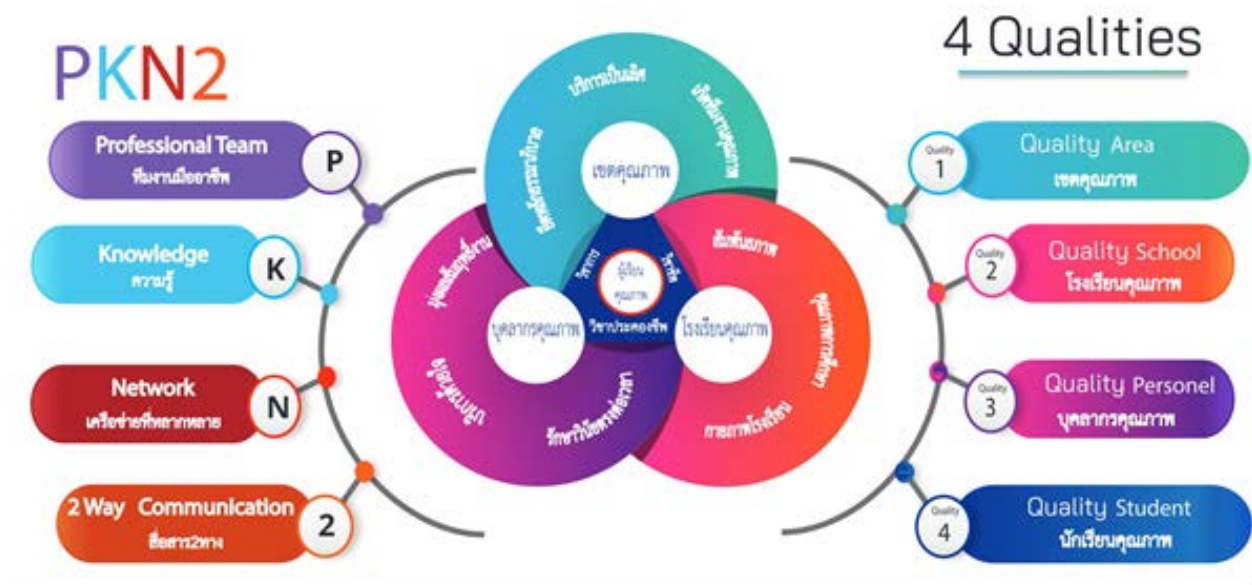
PKN2

4 Qualities

Professional Team
ทีมงานมืออาชีพ
P

Knowledge
ความรู้
K

Network
เครือข่ายที่หลากหลาย
N

2 Way Communication
สื่อสาร2ทาง
2

Quality 1
Quality Area
เขตคุณภาพ

Quality 2
Quality School
โรงเรียนคุณภาพ

Quality 3
Quality Personel
บุคลากรคุณภาพ

Quality 4
Quality Student
นักเรียนคุณภาพ

บริการเป็นเลิศ
นิเทศเน้นการคุณภาพ
ยึดหลักธรรมาภิบาล
เขตคุณภาพ

มุ่งเน้นผลสัมฤทธิ์งาน
มุ่งมั่นพัฒนาตน
รักษาวินัยตรงต่อเวลา
บุคลากรคุณภาพ

เน้นพันธภาพ
พัฒนาคุณภาพการศึกษา
ภาพลักษณ์โรงเรียน
โรงเรียนคุณภาพ

วิชาการ
ผู้เรียนคุณภาพ
วิชาชีพ
วิชาประคองชีพ